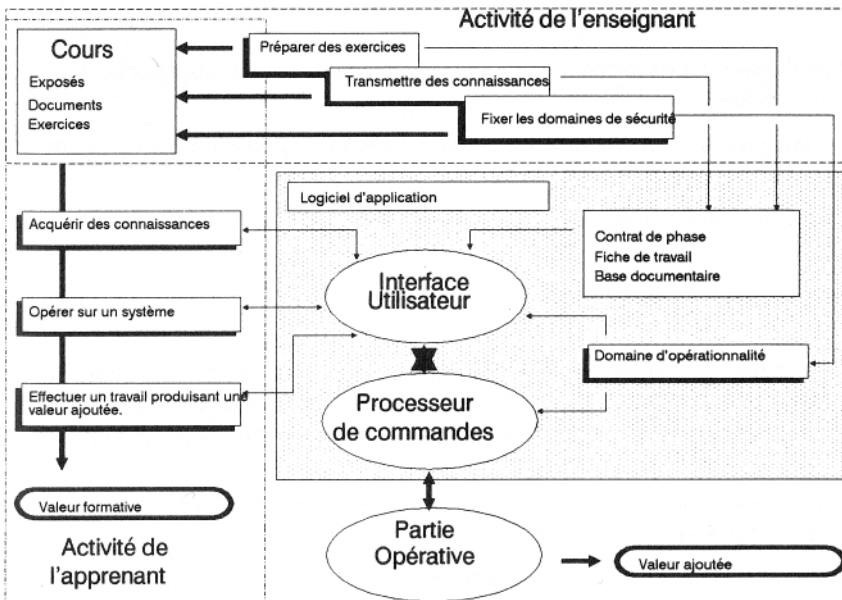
Activité de l'enseignant

Cours
Exposés
Documents
Exercices

Préparer des exercices

Transmettre des connaissances

Fixer les domaines de sécurité

Logiciel d'application

Acquérir des connaissances

Contrat de phase
Fiche de travail
Base documentaire

Interface Utilisateur

Opérer sur un système

Domaine d'opérationnalité

Effectuer un travail produisant une valeur ajoutée.

Processeur de commandes

Valeur formative

Partie Opérative

Valeur ajoutée

Activité de l'apprenant